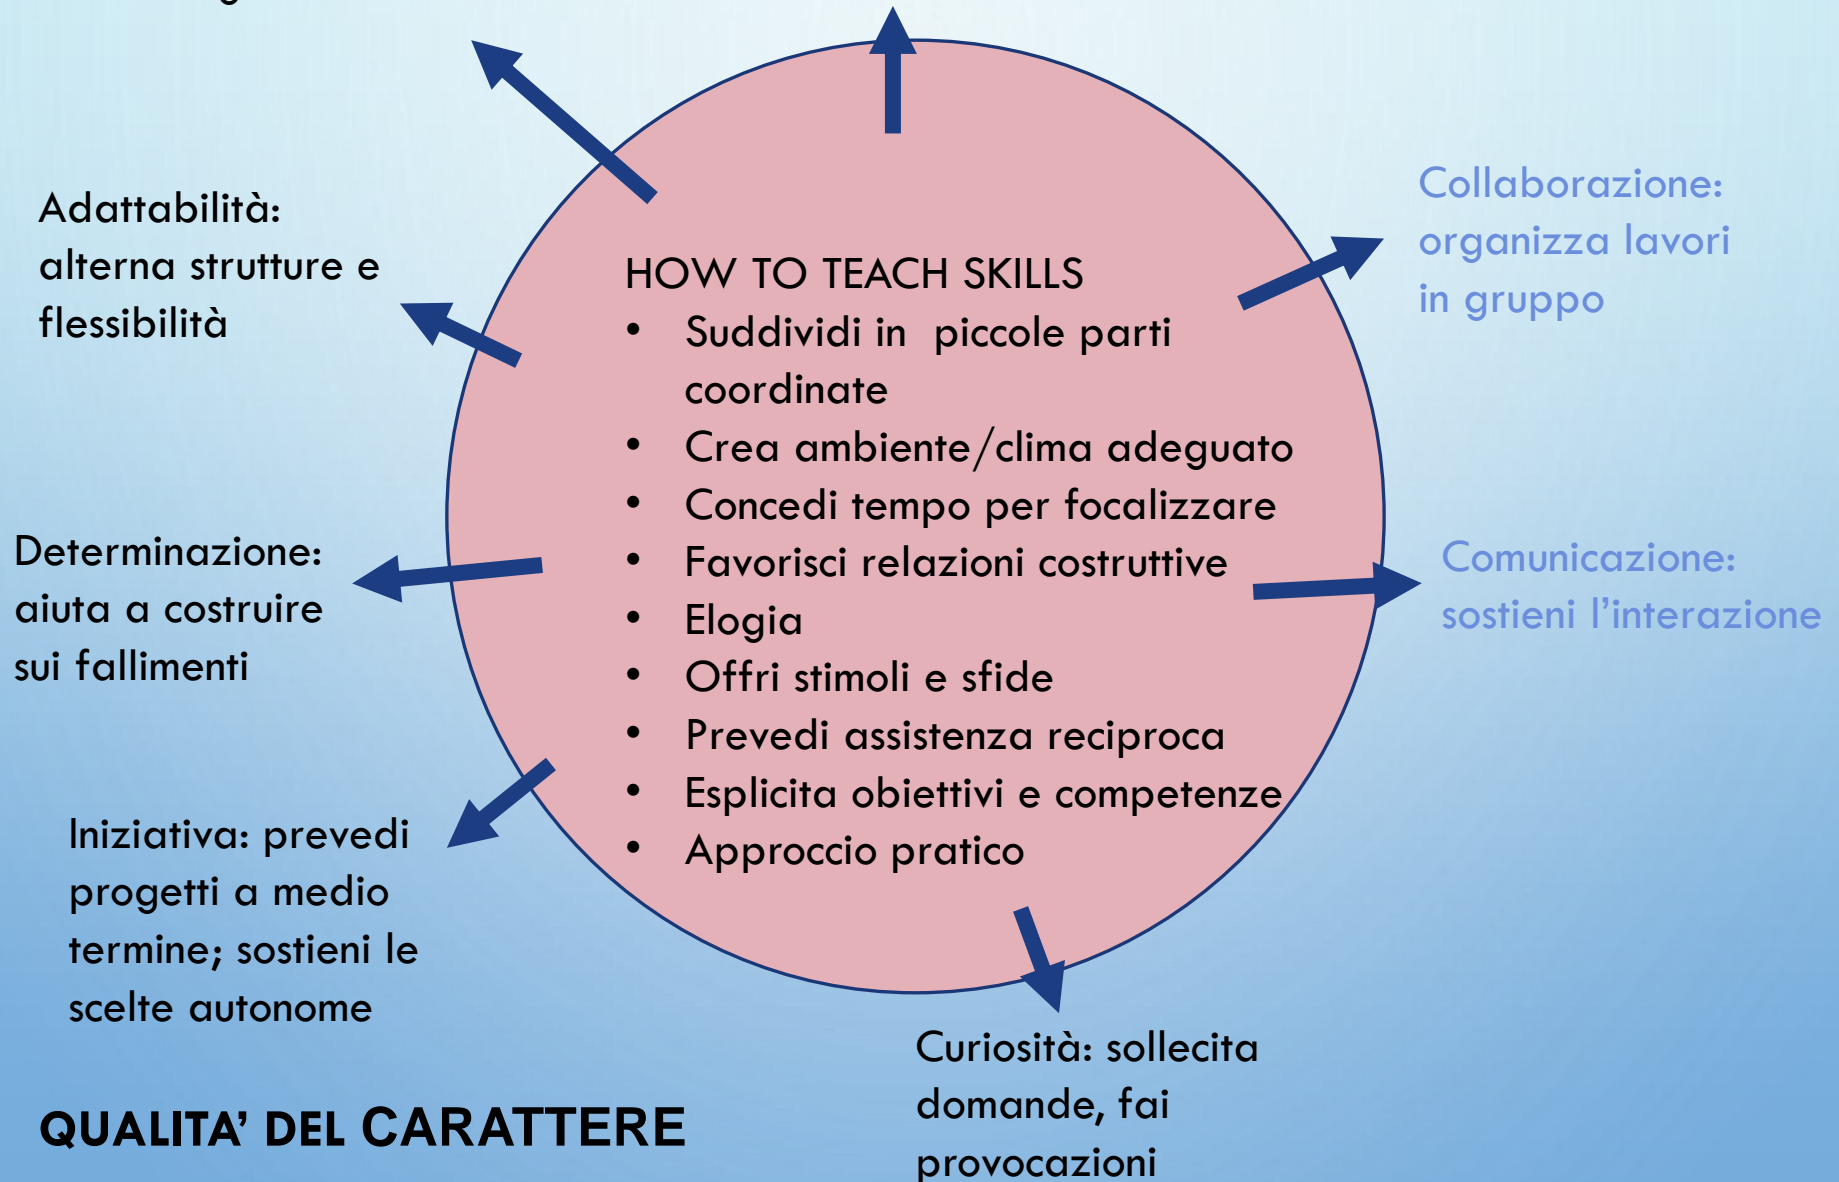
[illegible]

Adattabilità: alterna strutture e flessibilità

HOW TO TEACH SKILLS
• Suddividi in piccole parti coordinate
• Crea ambiente/clima adeguato
• Concedi tempo per focalizzare
• Favorisci relazioni costruttive
• Elogia
• Offri stimoli e sfide
• Prevedi assistenza reciproca
• Esplicita obiettivi e competenze
• Approccio pratico

Collaborazione: organizza lavori in gruppo

Determinazione: aiuta a costruire sui fallimenti

Comunicazione: sostieni l'interazione

Iniziativa: prevedi progetti a medio termine; sostieni le scelte autonome

Curiosità: sollecita domande, fai provocazioni

QUALITA' DEL CARATTERE